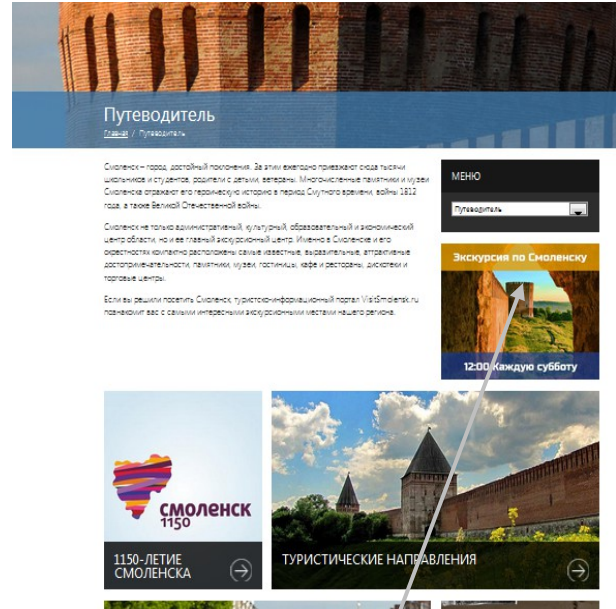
Путеводитель

Главная / Путеводитель

Смоленск – город, достойный поклонения. За этим ежегодно приезжают сюда тысячи школьников и студентов, родители с детьми, ветераны. Многочисленные памятники и музеи Смоленска отражают его героическую историю в период Смутного времени, войны 1812 года, а также Великой Отечественной войны.

Смоленск не только административный, культурный, образовательный и экономический центр области, но и ее главный экскурсионный центр. Именно в Смоленске и его окрестностях компактно расположены самые известные, выразительные, аттрактивные достопримечательности, памятники, музеи, гостиницы, кафе и рестораны, дискотеки и торговые центры.

Если вы решили посетить Смоленск, туристско-информационный портал VisitSmolensk.ru познакомит вас с самыми интересными экскурсионными местами нашего региона.

МЕНЮ

Путеводитель

Экскурсия по Смоленску

12:00 Каждую субботу

смоленск 1150

1150-ЛЕТИЕ СМОЛЕНСКА

ТУРИСТИЧЕСКИЕ НАПРАВЛЕНИЯ